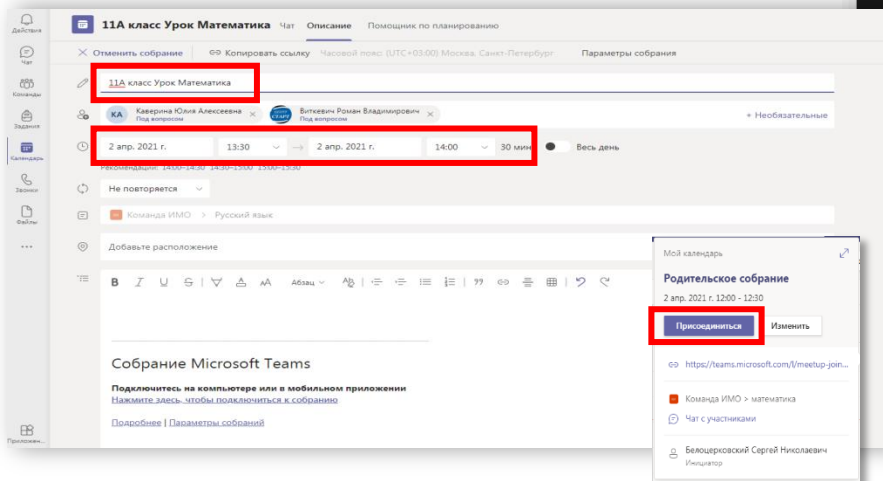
Действия

Чат

Команды

Задания

Календарь

Звонки

Файлы

...

Приложен...

11А класс Урок Математика Чат Описание Помощник по планированию

Отменить собрание Копировать ссылку Часовой пояс: (UTC+03:00) Москва, Санкт-Петербург Параметры собрания

11А класс Урок Математика

КА Каверина Юлия Алексеевна Под вопросом

Виткевич Роман Владимирович Под вопросом

+ Необязательные

2 апр. 2021 г. 13:30 → 2 апр. 2021 г. 14:00 30 мин Весь день

Рекомендации: 14:00–14:30 14:30–15:00 15:00–15:30

Не повторяется

Команда ИМО > Русский язык

Добавьте расположение

B I U S A A Абзац

Собрание Microsoft Teams

Подключитесь на компьютере или в мобильном приложении

Нажмите здесь, чтобы подключиться к собранию

Подробнее | Параметры собраний

Мой календарь

Родительское собрание

2 апр. 2021 г. 12:00 - 12:30

Присоединиться Изменить

https://teams.microsoft.com/l/meetup-join...

Команда ИМО > математика

Чат с участниками

Белоцерковский Сергей Николаевич

Инициатор